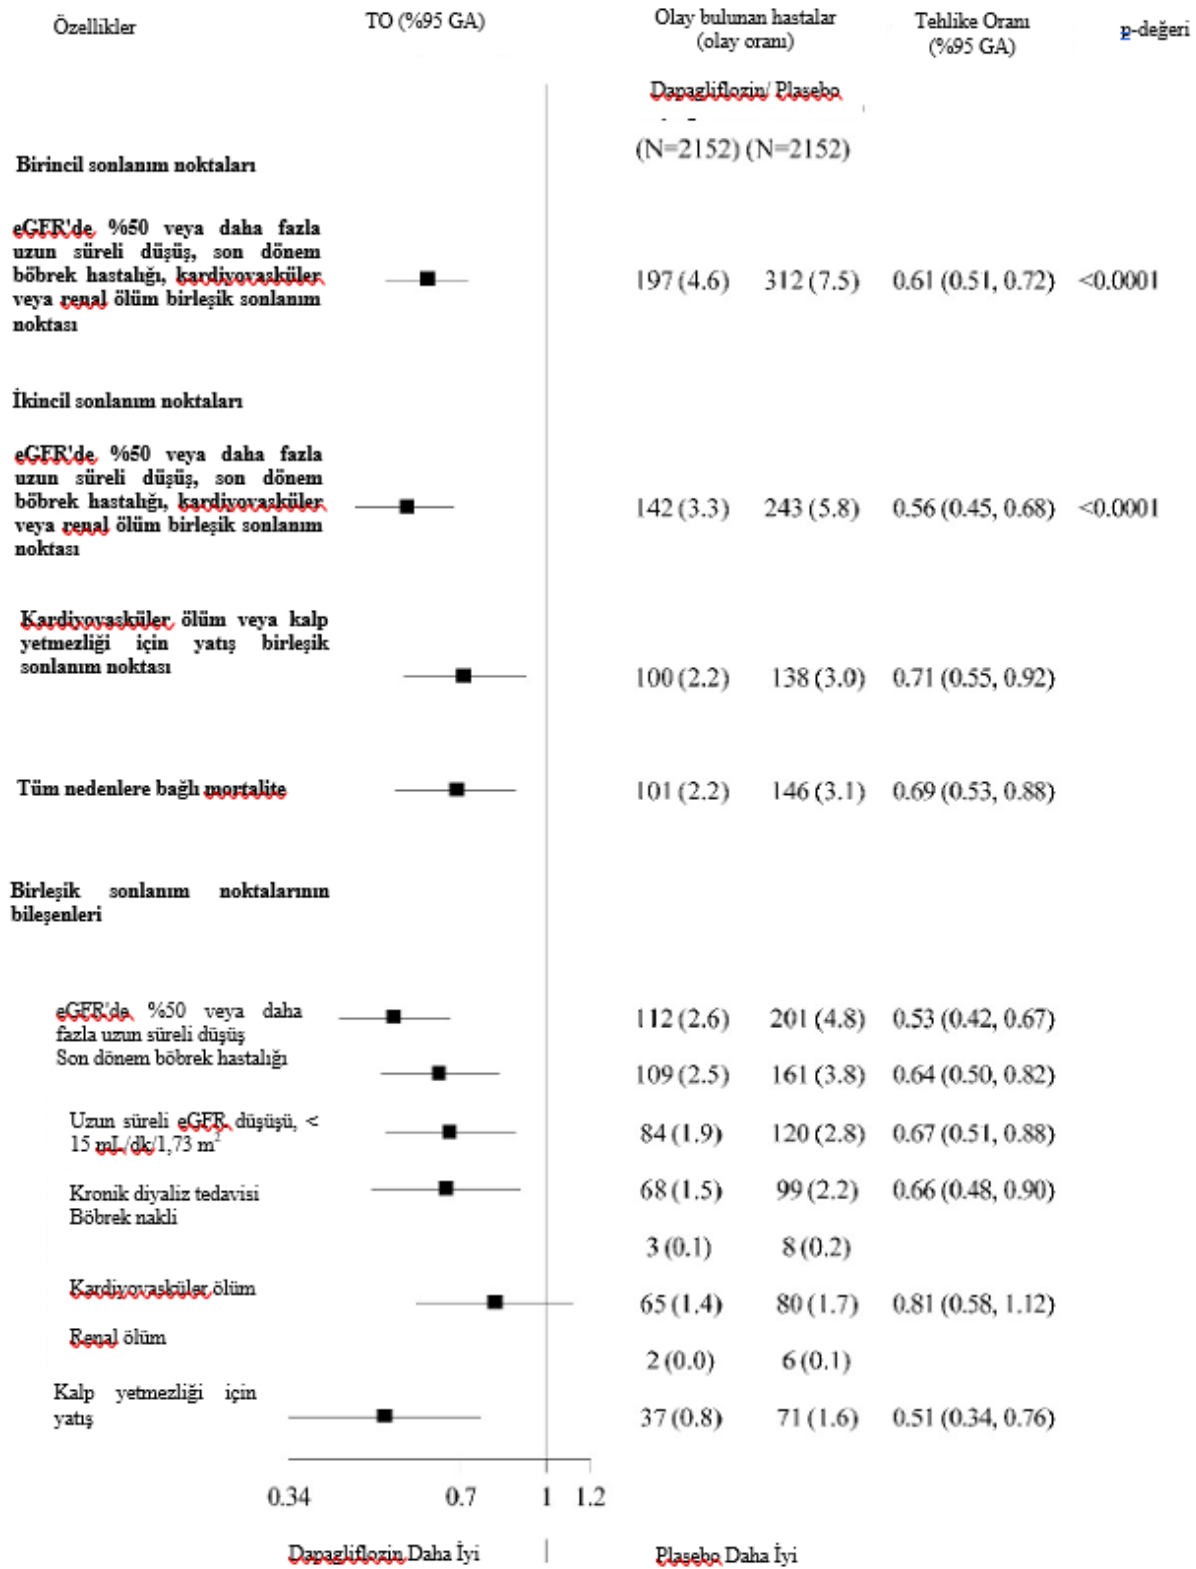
| Özellikler | TO (%95 GA) | Olay bulunan hastalar (olay oranı) Dapagliflozin/ Plasebo (N=2152) (N=2152) | | Tehlike Oranı (%95 GA) | p-değeri |
|---|---|---|---|---|---|
| **Birincil sonlanım noktaları** | | | | | |
| **eGFR'de %50 veya daha fazla uzun süreli düşüş, son dönem böbrek hastalığı, kardiyovasküler veya renal ölüm birleşik sonlanım noktası** | | 197 (4.6) | 312 (7.5) | 0.61 (0.51, 0.72) | <0.0001 |
| **İkincil sonlanım noktaları** | | | | | |
| **eGFR'de %50 veya daha fazla uzun süreli düşüş, son dönem böbrek hastalığı, kardiyovasküler veya renal ölüm birleşik sonlanım noktası** | | 142 (3.3) | 243 (5.8) | 0.56 (0.45, 0.68) | <0.0001 |
| **Kardiyovasküler ölüm veya kalp yetmezliği için yatış birleşik sonlanım noktası** | | 100 (2.2) | 138 (3.0) | 0.71 (0.55, 0.92) | |
| **Tüm nedenlere bağlı mortalite** | | 101 (2.2) | 146 (3.1) | 0.69 (0.53, 0.88) | |
| **Birleşik sonlanım noktalarının bileşenleri** | | | | | |
| eGFR'de %50 veya daha fazla uzun süreli düşüş | | 112 (2.6) | 201 (4.8) | 0.53 (0.42, 0.67) | |
| Son dönem böbrek hastalığı | | 109 (2.5) | 161 (3.8) | 0.64 (0.50, 0.82) | |
| Uzun süreli eGFR düşüşü, < 15 mL/dk/1,73 m$^2$ | | 84 (1.9) | 120 (2.8) | 0.67 (0.51, 0.88) | |
| Kronik diyaliz tedavisi | | 68 (1.5) | 99 (2.2) | 0.66 (0.48, 0.90) | |
| Böbrek nakli | | 3 (0.1) | 8 (0.2) | | |
| Kardiyovasküler ölüm | | 65 (1.4) | 80 (1.7) | 0.81 (0.58, 1.12) | |
| Renal ölüm | | 2 (0.0) | 6 (0.1) | | |
| Kalp yetmezliği için yatış | | 37 (0.8) | 71 (1.6) | 0.51 (0.34, 0.76) | |

0.34 0.7 1 1.2

Dapagliflozin Daha İyi | Plasebo Daha İyi